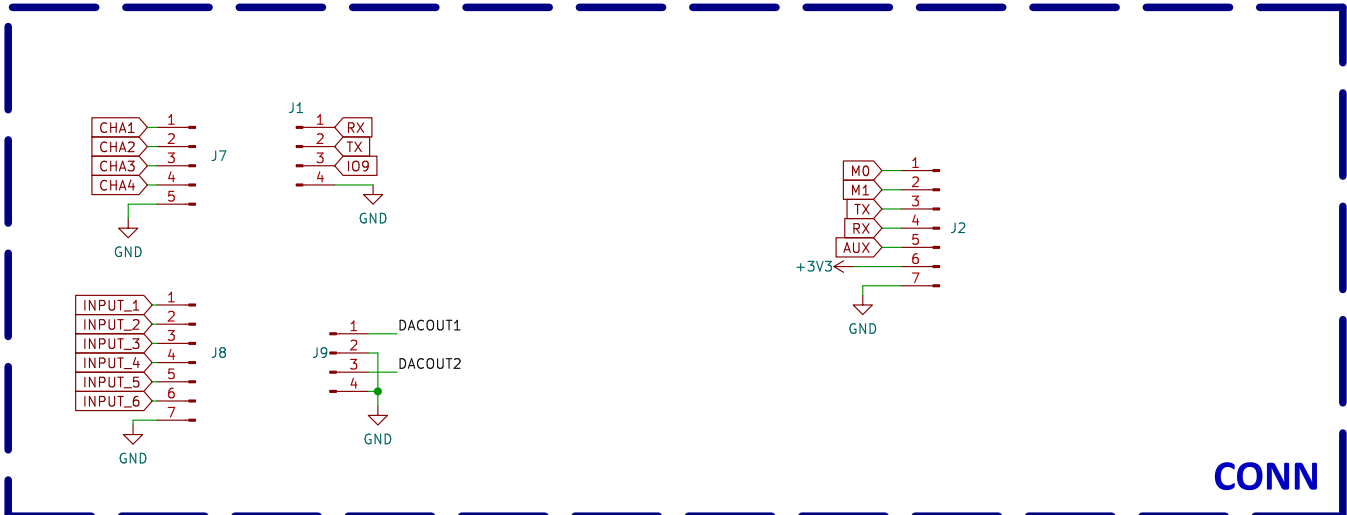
CHA1 1
CHA2 2
CHA3 3
CHA4 4
5
J7
GND

J1
1 RX
2 TX
3 IO9
4
GND

M0 1
M1 2
TX 3
RX 4
AUX 5
+3V3 6
7
J2
GND

INPUT_1 1
INPUT_2 2
INPUT_3 3
INPUT_4 4
INPUT_5 5
INPUT_6 6
7
J8
GND

1 DACOUT1
J9 2
3 DACOUT2
4
GND

CONN